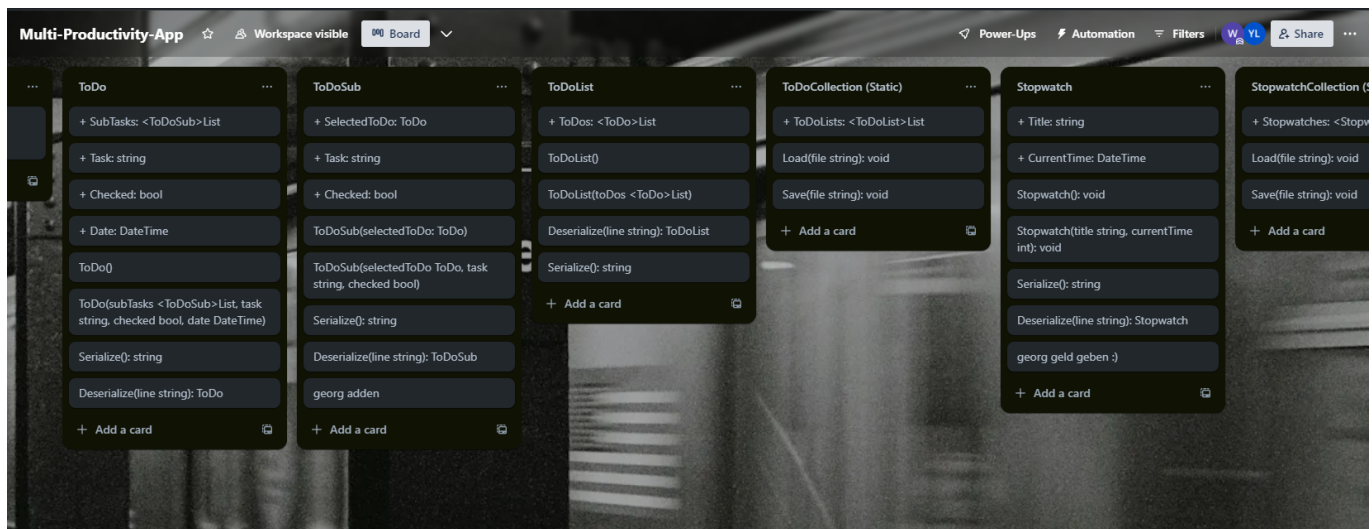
Multi-Productivity-App ☆ Workspace visible Board

Power-Ups Automation Filters W YL Share ···

···

ToDo ···

+ SubTasks: <ToDoSub>List

+ Task: string

+ Checked: bool

+ Date: DateTime

ToDo()

ToDo(subTasks <ToDoSub>List, task string, checked bool, date DateTime)

Serialize(): string

Deserialize(line string): ToDo

+ Add a card

ToDoSub ···

+ SelectedToDo: ToDo

+ Task: string

+ Checked: bool

ToDoSub(selectedToDo: ToDo)

ToDoSub(selectedToDo ToDo, task string, checked bool)

Serialize(): string

Deserialize(line string): ToDoSub

georg adden

+ Add a card

ToDoList ···

+ ToDos: <ToDo>List

ToDoList()

ToDoList(toDos <ToDo>List)

Deserialize(line string): ToDoList

Serialize(): string

+ Add a card

ToDoCollection (Static) ···

+ ToDoLists: <ToDoList>List

Load(file string): void

Save(file string): void

+ Add a card

Stopwatch ···

+ Title: string

+ CurrentTime: DateTime

Stopwatch(): void

Stopwatch(title string, currentTime int): void

Serialize(): string

Deserialize(line string): Stopwatch

georg geld geben :)

+ Add a card

StopwatchCollection (S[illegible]

+ Stopwatches: <Stopw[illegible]

Load(file string): void

Save(file string): void

+ Add a card